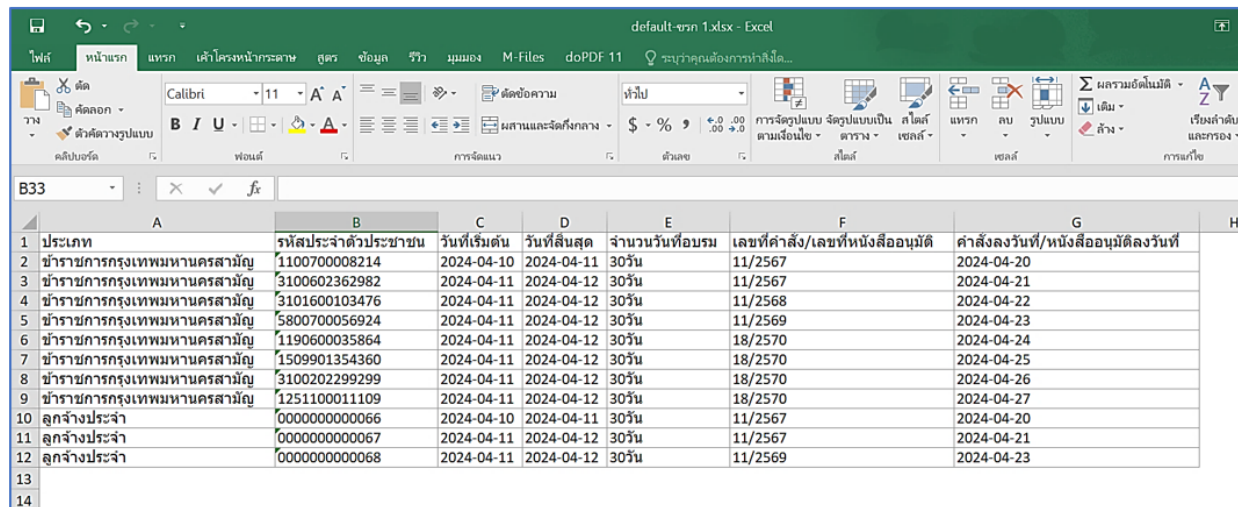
default-ขรก 1.xlsx - Excel

ไฟล์ หน้าแรก แทรก เค้าโครงหน้ากระดาษ สูตร ข้อมูล รีวิว มุมมอง M-Files doPDF 11 ระบุว่าคุณต้องการทำสิ่งใด...

ตัด
คัดลอก
วาง
ตัวคัดวางรูปแบบ
คลิปบอร์ด
Calibri 11
B I U
ฟอนต์
ตัดข้อความ
ผสานและจัดกึ่งกลาง
การจัดแนว
ทั่วไป
$ % ,
ตัวเลข
การจัดรูปแบบตามเงื่อนไข
จัดรูปแบบเป็นตาราง
สไตล์เซลล์
สไตล์
แทรก ลบ รูปแบบ
เซลล์
ผลรวมอัตโนมัติ
เติม
ล้าง
เรียงลำดับและกรอง
การแก้ไข

B33 fx

| | A | B | C | D | E | F | G |
|---|---|---|---|---|---|---|---|
| 1 | ประเภท | รหัสประจำตัวประชาชน | วันที่เริ่มต้น | วันที่สิ้นสุด | จำนวนวันที่อบรม | เลขที่คำสั่ง/เลขที่หนังสืออนุมัติ | คำสั่งลงวันที่/หนังสืออนุมัติลงวันที่ |
| 2 | ข้าราชการกรุงเทพมหานครสามัญ | 1100700008214 | 2024-04-10 | 2024-04-11 | 30วัน | 11/2567 | 2024-04-20 |
| 3 | ข้าราชการกรุงเทพมหานครสามัญ | 3100602362982 | 2024-04-11 | 2024-04-12 | 30วัน | 11/2567 | 2024-04-21 |
| 4 | ข้าราชการกรุงเทพมหานครสามัญ | 3101600103476 | 2024-04-11 | 2024-04-11 | 30วัน | 11/2568 | 2024-04-22 |
| 5 | ข้าราชการกรุงเทพมหานครสามัญ | 5800700056924 | 2024-04-11 | 2024-04-12 | 30วัน | 11/2569 | 2024-04-23 |
| 6 | ข้าราชการกรุงเทพมหานครสามัญ | 1190600035864 | 2024-04-11 | 2024-04-12 | 30วัน | 18/2570 | 2024-04-24 |
| 7 | ข้าราชการกรุงเทพมหานครสามัญ | 1509901354360 | 2024-04-11 | 2024-04-12 | 30วัน | 18/2570 | 2024-04-25 |
| 8 | ข้าราชการกรุงเทพมหานครสามัญ | 3100202299299 | 2024-04-11 | 2024-04-12 | 30วัน | 18/2570 | 2024-04-26 |
| 9 | ข้าราชการกรุงเทพมหานครสามัญ | 1251100011109 | 2024-04-11 | 2024-04-12 | 30วัน | 18/2570 | 2024-04-27 |
| 10 | ลูกจ้างประจำ | 0000000000066 | 2024-04-10 | 2024-04-11 | 30วัน | 11/2567 | 2024-04-20 |
| 11 | ลูกจ้างประจำ | 0000000000067 | 2024-04-11 | 2024-04-12 | 30วัน | 11/2567 | 2024-04-21 |
| 12 | ลูกจ้างประจำ | 0000000000068 | 2024-04-11 | 2024-04-12 | 30วัน | 11/2569 | 2024-04-23 |
| 13 | | | | | | | |
| 14 | | | | | | | |